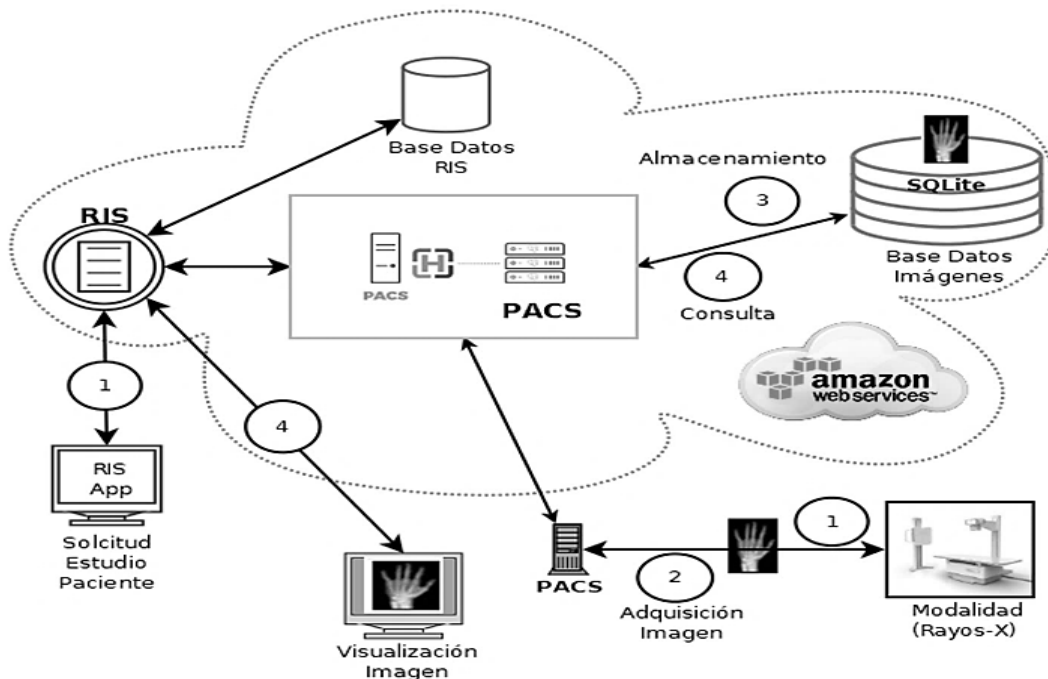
Base Datos
RIS

Almacenamiento

SQLite

3

RIS

PACS

PACS

4

Base Datos
Imágenes

Consulta

1

amazon
webservices™

4

RIS
App

Solcitud
Estudio
Paciente

1

PACS

2

Adquisición
Imagen

Modalidad
(Rayos-X)

Visualización
Imagen